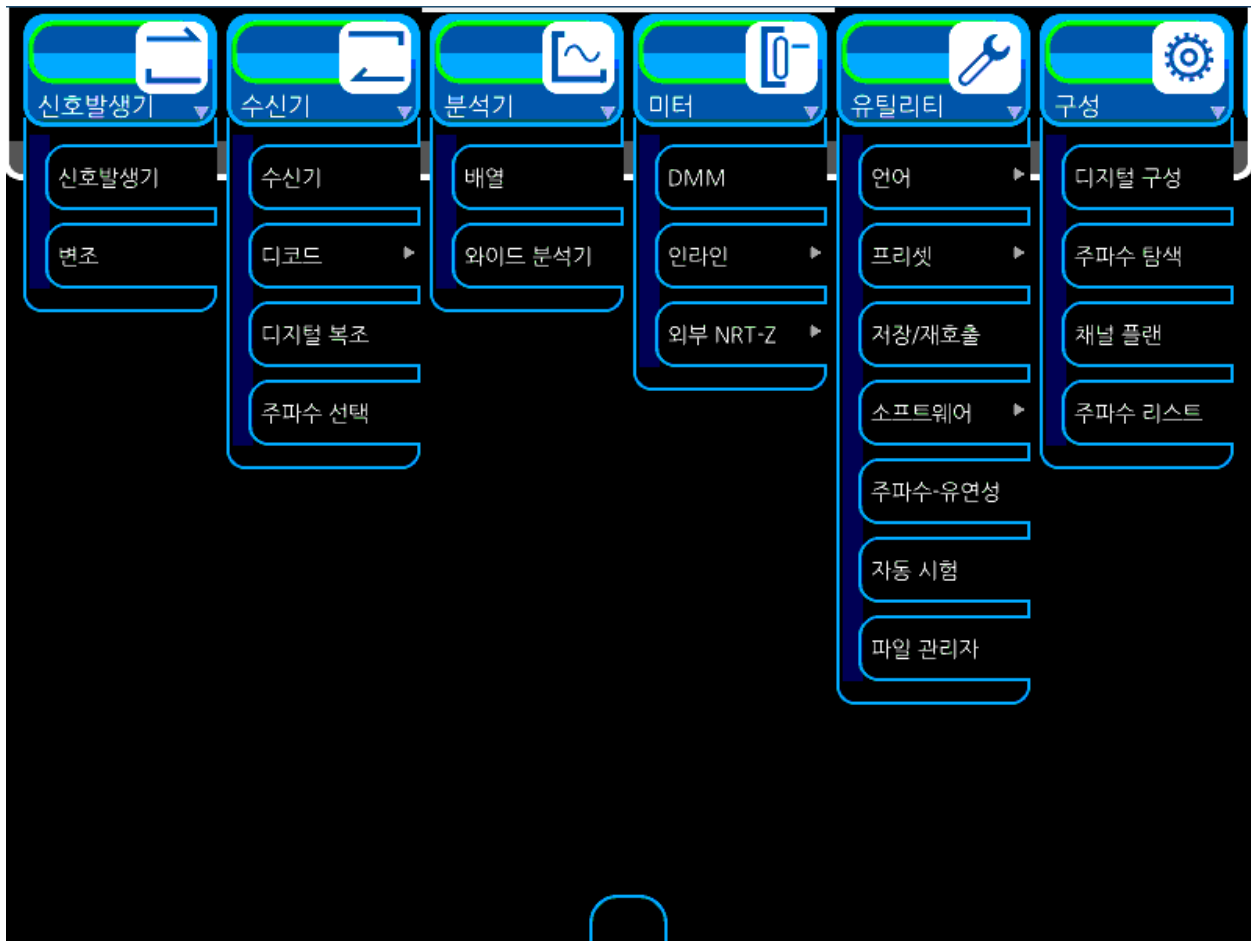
신호발생기
신호발생기
변조

수신기
수신기
디코드
디지털 복조
주파수 선택

분석기
배열
와이드 분석기

미터
DMM
인라인
외부 NRT-Z

유틸리티
언어
프리셋
저장/재호출
소프트웨어
주파수-유연성
자동 시험
파일 관리자

구성
디지털 구성
주파수 탐색
채널 플랜
주파수 리스트